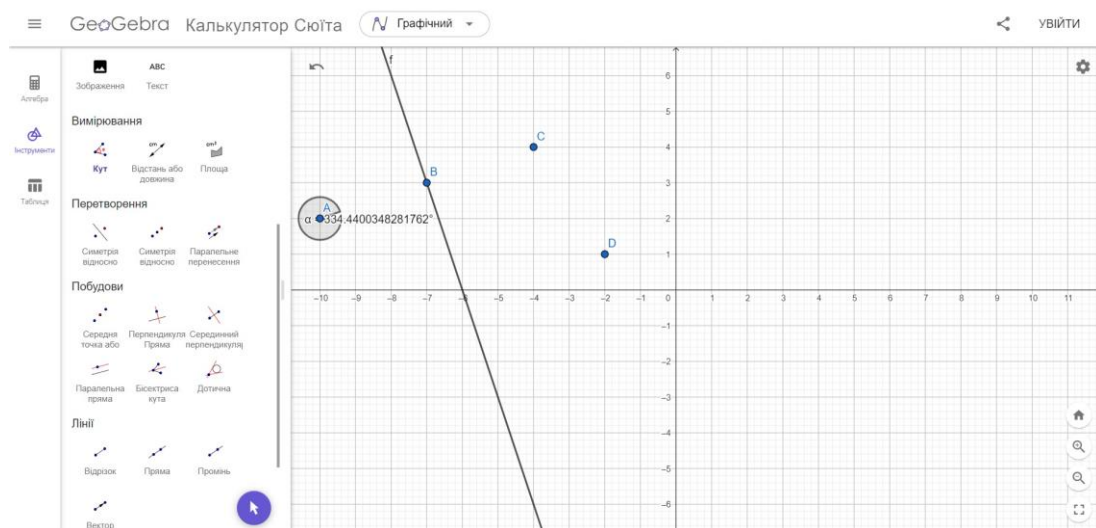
GeoGebra Калькулятор Сюїта
Графічний
УВІЙТИ

Алгебра
Інструменти
Таблиця

Зображення
ABC
Текст

Вимірювання
Кут
Відстань або довжина
Площа

Перетворення
Симетрія відносно
Симетрія відносно
Паралельне перенесення

Побудови
Середня точка або
Перпендикуля Пряма
Серединний перпендикуляр
Паралельна пряма
Бісектриса кута
Дотична

Лінії
Відрізок
Пряма
Промінь
Вектор

f
C
B
A
$\alpha$ = 334.4400348281762°
D

−10 −9 −8 −7 −6 −5 −4 −3 −2 −1 0 1 2 3 4 5 6 7 8 9 10 11
6 5 4 3 2 1 −1 −2 −3 −4 −5 −6